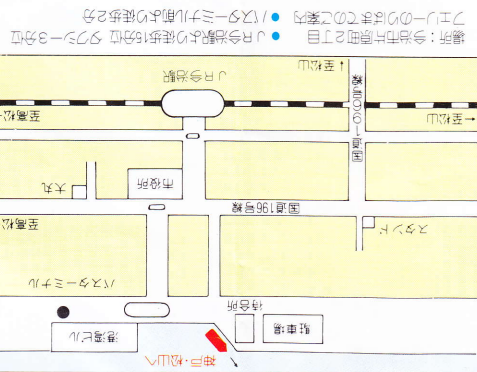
場所：今治市南宝来町２丁目　●ＪＲ今治駅より徒歩１５分位　タクシー３分位
フェリーのりばまでのご案内　●バスターミナル前より徒歩２分

ＪＲ今治駅
←至松山
至高松→
至松山
至高松
国道３１７号線
国道１９６号線
市役所
大丸
スタンド
バスターミナル
待合所
駐車場
港湾ビル
神戸・松山へ